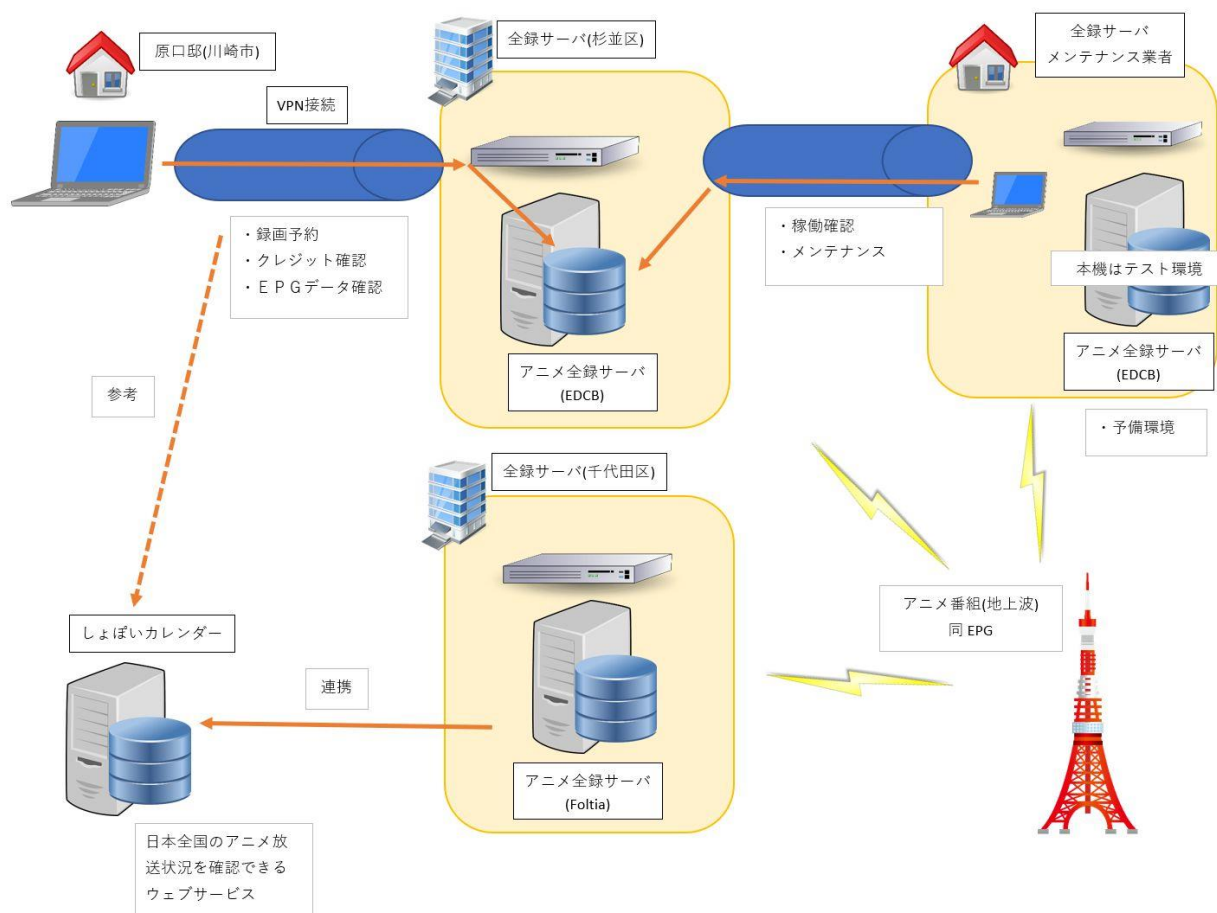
原口邸(川崎市)

全録サーバ(杉並区)

全録サーバ
メンテナンス業者

VPN接続

・録画予約
・クレジット確認
・ＥＰＧデータ確認

・稼働確認
・メンテナンス

本機はテスト環境

アニメ全録サーバ
(EDCB)

アニメ全録サーバ
(EDCB)

・予備環境

参考

全録サーバ(千代田区)

アニメ番組(地上波)
同 EPG

しょぼいカレンダー

連携

アニメ全録サーバ
(Foltia)

日本全国のアニメ放送状況を確認できるウェブサービス